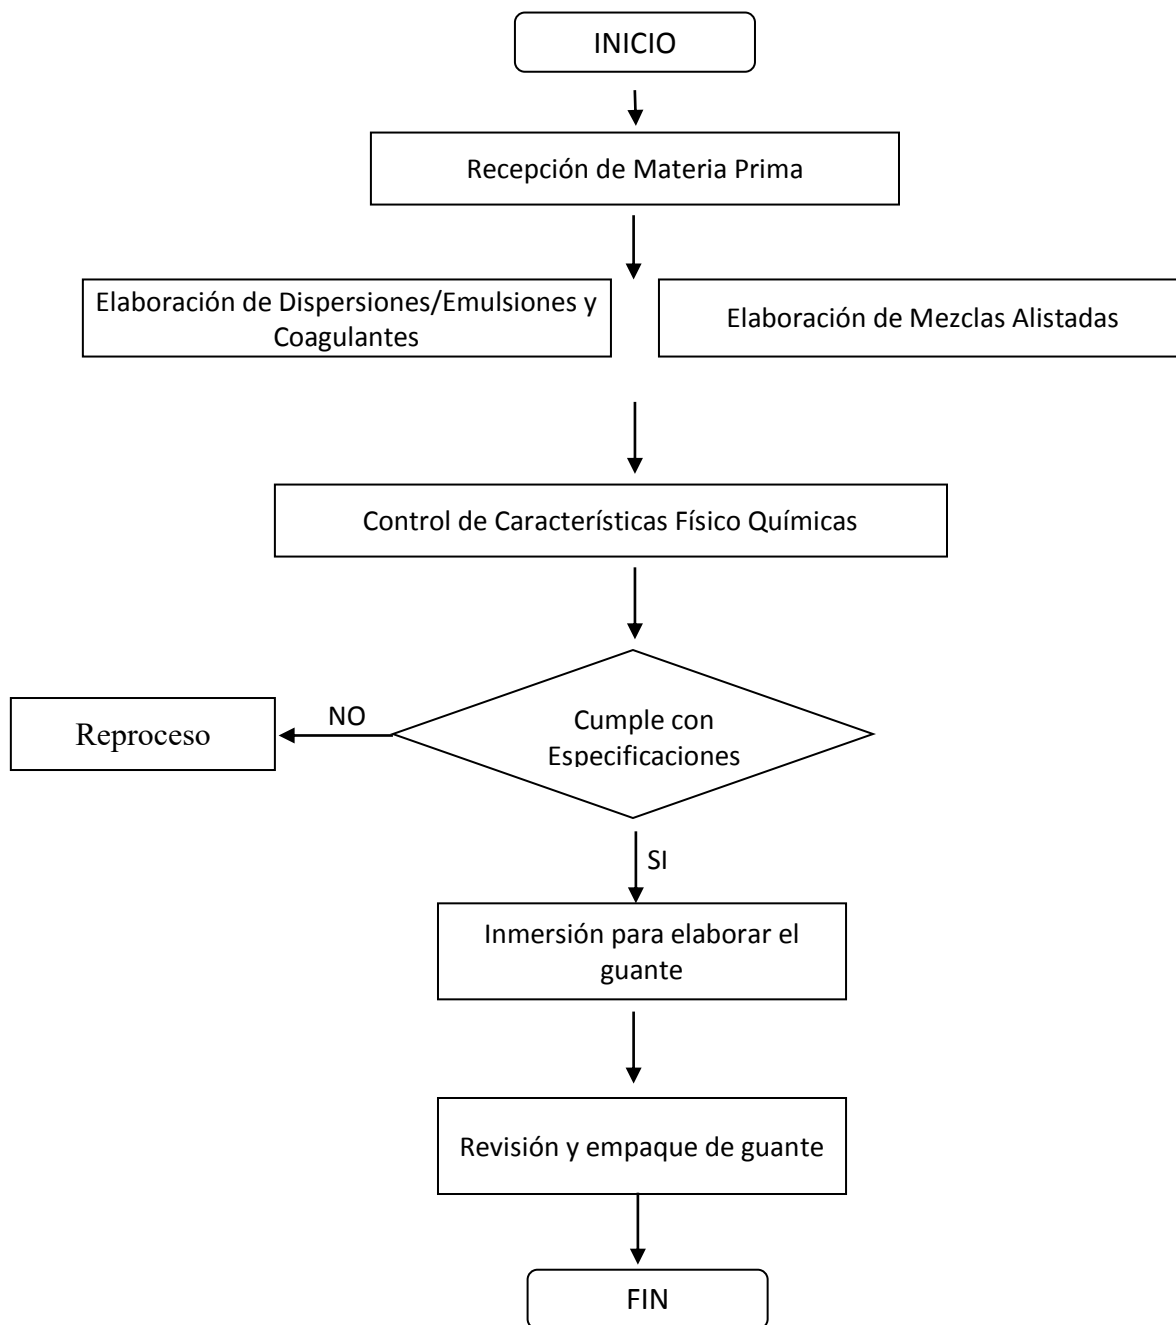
INICIO

Recepción de Materia Prima

Elaboración de Dispersiones/Emulsiones y Coagulantes

Elaboración de Mezclas Alistadas

Control de Características Físico Químicas

Cumple con Especificaciones

NO

Reproceso

SI

Inmersión para elaborar el guante

Revisión y empaque de guante

FIN